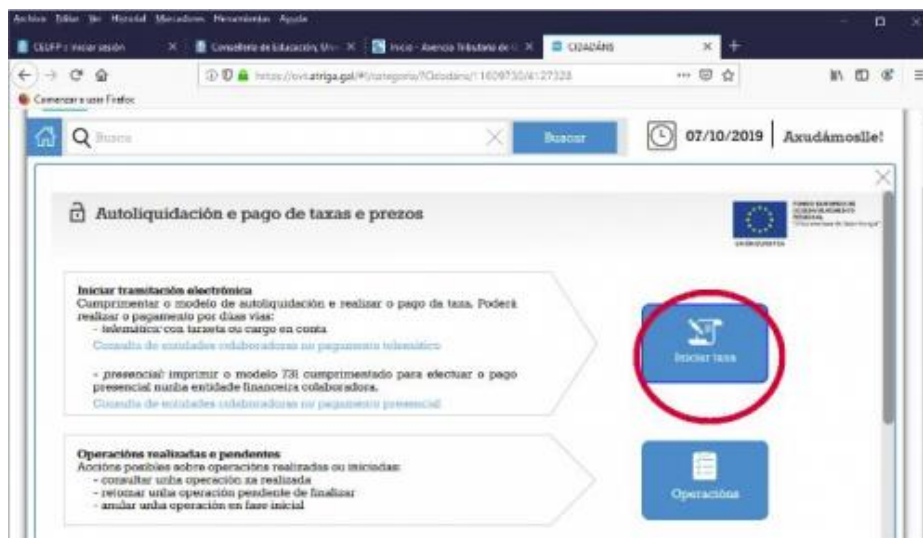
Archivo Editar Ver Historial Marcadores Herramientas Ayuda

CEUFP :: Iniciar sesión
Consellería de Educación, Uni
Inicio - Axencia Tributaria de
CIDADÁNS

https://ovt.atriga.gal/#!/categoria/?Cidadans/11609730/4127328

Comenzar a usar Firefox

Busca
Buscar
07/10/2019
Axudámoslle!

Autoliquidación e pago de taxas e prezos

FONDO EUROPEO DE DESENVOLVEMENTO REXIONAL
"Unha maneira de facer Europa"
UNIÓN EUROPEA

Iniciar tramitación electrónica
Cumprimentar o modelo de autoliquidación e realizar o pago da taxa. Poderá realizar o pagamento por dúas vías:
- telemática: con tarxeta ou cargo en conta
Consulta de entidades colaboradoras no pagamento telemático

- presencial: imprimir o modelo 731 cumprimentado para efectuar o pago presencial nunha entidade financeira colaboradora.
Consulta de entidades colaboradoras no pagamento presencial

Iniciar taxa

Operacións realizadas e pendentes
Accións posibles sobre operacións realizadas ou iniciadas:
- consultar unha operación xa realizada
- retomar unha operación pendente de finalizar
- anular unha operación en fase inicial

Operacións